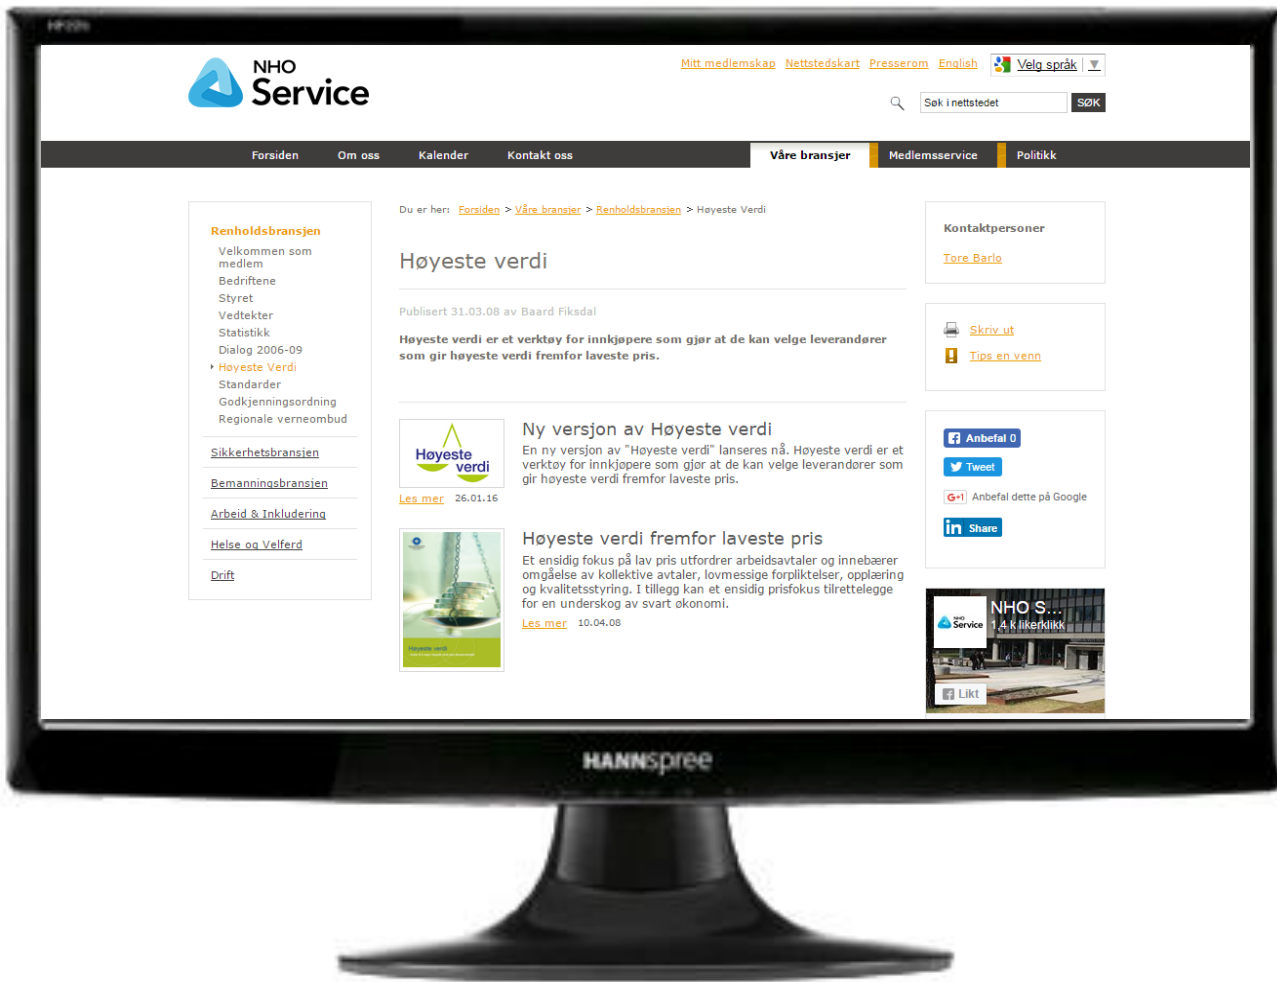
HF229

NHO Service

Mitt medlemskap Nettstedskart Presserom English Velg språk

Søk i nettstedet SØK

Forsiden Om oss Kalender Kontakt oss Våre bransjer Medlemsservice Politikk

Renholdsbransjen
Velkommen som medlem
Bedriftene
Styret
Vedtekter
Statistikk
Dialog 2006-09
Høyeste Verdi
Standarder
Godkjenningsordning
Regionale verneombud

Sikkerhetsbransjen

Bemanningsbransjen

Arbeid & Inkludering

Helse og Velferd

Drift

Du er her: Forsiden > Våre bransjer > Renholdsbransjen > Høyeste Verdi

Høyeste verdi

Publisert 31.03.08 av Baard Fiksdal

Høyeste verdi er et verktøy for innkjøpere som gjør at de kan velge leverandører som gir høyeste verdi fremfor laveste pris.

Høyeste verdi

Les mer 26.01.16

Ny versjon av Høyeste verdi

En ny versjon av "Høyeste verdi" lanseres nå. Høyeste verdi er et verktøy for innkjøpere som gjør at de kan velge leverandører som gir høyeste verdi fremfor laveste pris.

Høyeste verdi fremfor laveste pris

Et ensidig fokus på lav pris utfordrer arbeidsavtaler og innebærer omgåelse av kollektive avtaler, lovmessige forpliktelser, opplæring og kvalitetsstyring. I tillegg kan et ensidig prisfokus tilrettelegge for en underskog av svart økonomi.

Les mer 10.04.08

Kontaktpersoner

Tore Barlo

Skriv ut

Tips en venn

Anbefal 0

Tweet

G+1 Anbefal dette på Google

in Share

NHO S...
1,4 k likerklikk

Likt

HANNspree